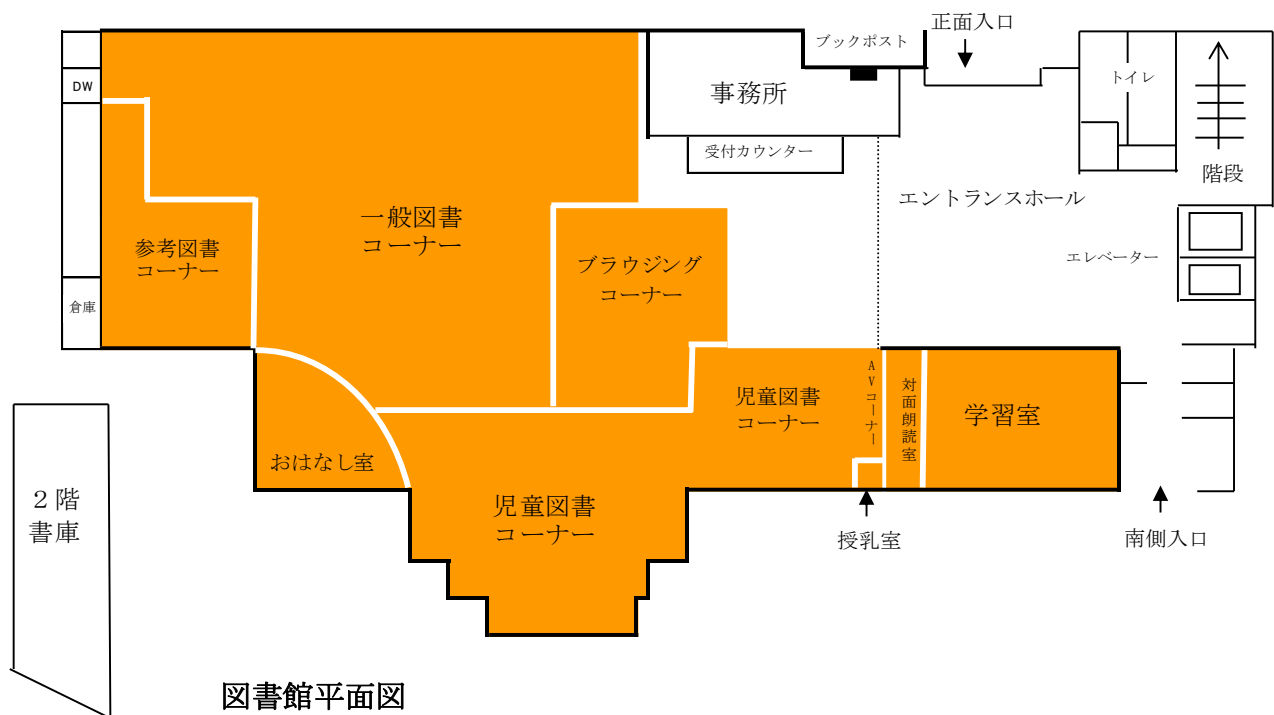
DW

倉庫

参考図書
コーナー

一般図書
コーナー

事務所

ブックポスト

正面入口

受付カウンター

トイレ

階段

エントランスホール

エレベーター

ブラウジング
コーナー

児童図書
コーナー

AVコーナー

対面朗読室

学習室

おはなし室

児童図書
コーナー

授乳室

南側入口

2階
書庫

図書館平面図